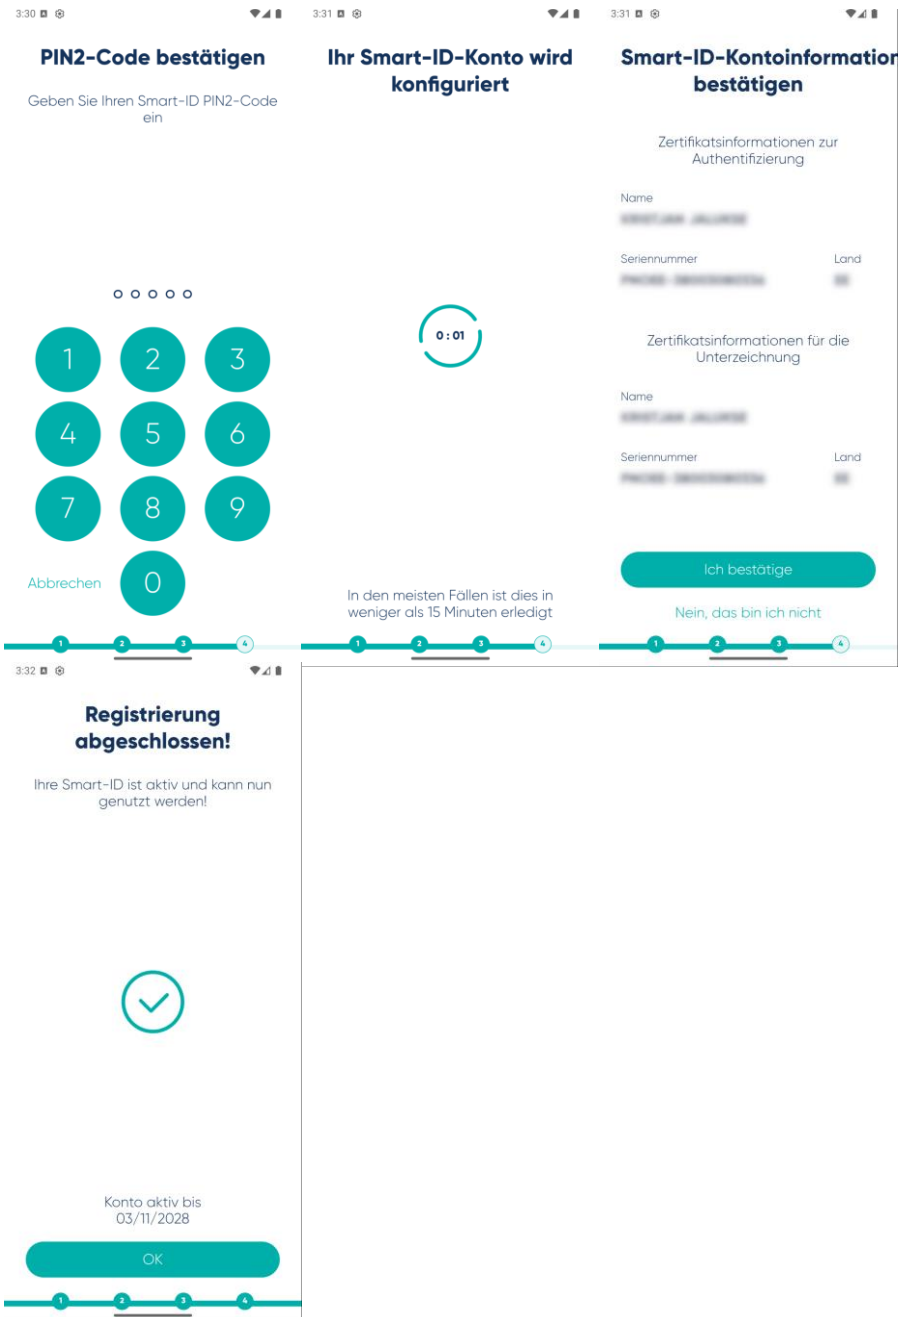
3:30

PIN2-Code bestätigen

Geben Sie Ihren Smart-ID PIN2-Code ein

1 2 3
4 5 6
7 8 9
Abbrechen 0

1 2 3 4

3:31

Ihr Smart-ID-Konto wird konfiguriert

0:01

In den meisten Fällen ist dies in weniger als 15 Minuten erledigt

1 2 3 4

3:31

Smart-ID-Kontoinformatior bestätigen

Zertifikatsinformationen zur Authentifizierung

Name
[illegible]

Seriennummer
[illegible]

Land
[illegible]

Zertifikatsinformationen für die Unterzeichnung

Name
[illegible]

Seriennummer
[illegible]

Land
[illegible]

Ich bestätige

Nein, das bin ich nicht

1 2 3 4

3:32

Registrierung abgeschlossen!

Ihre Smart-ID ist aktiv und kann nun genutzt werden!

Konto aktiv bis 03/11/2028

OK

1 2 3 4